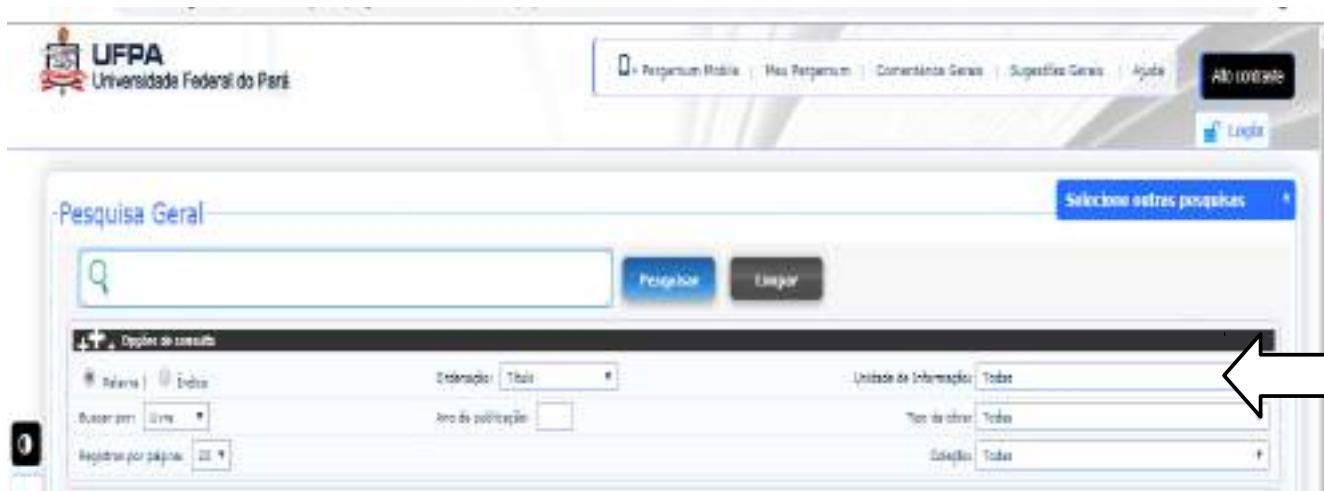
UFPA
Universidade Federal do Pará

Pergamum Mobile | Meu Pergamum | Comentários Gerais | Sugestões Gerais | Ajuda

Alto contraste

Login

Pesquisa Geral

Selecione outras pesquisas

Pesquisar
Limpar

Opções de consulta

Palavra | Índice
Ordenação: Título
Unidade de Informação: Todas
Buscar por: Livre
Ano de publicação:
Tipo de obra: Todas
Registros por página: 20
Coleção: Todas

0